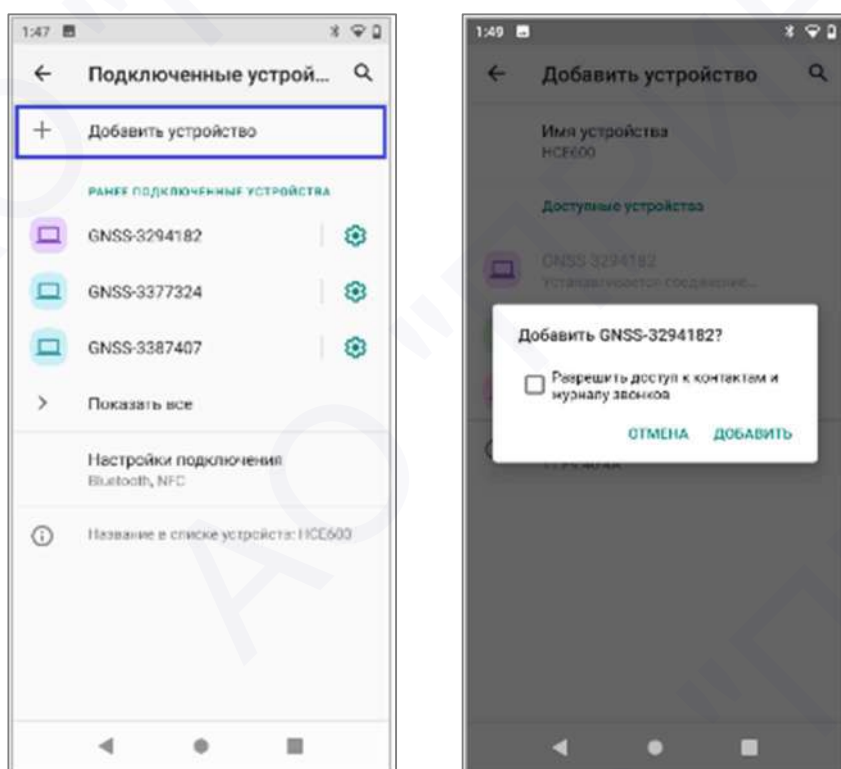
1:47

Подключенные устрой...

Добавить устройство

РАНЕЕ ПОДКЛЮЧЕННЫЕ УСТРОЙСТВА

GNSS-3294182

GNSS-3377324

GNSS-3387407

Показать все

Настройки подключения
Bluetooth, NFC

Название в списке устройств: HCE600

1:49

Добавить устройство

Имя устройства
HCE600

Доступные устройства

GNSS 3294182
Устанавливается соединение...

Добавить GNSS-3294182?

Разрешить доступ к контактам и журналу звонков

ОТМЕНА ДОБАВИТЬ

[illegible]